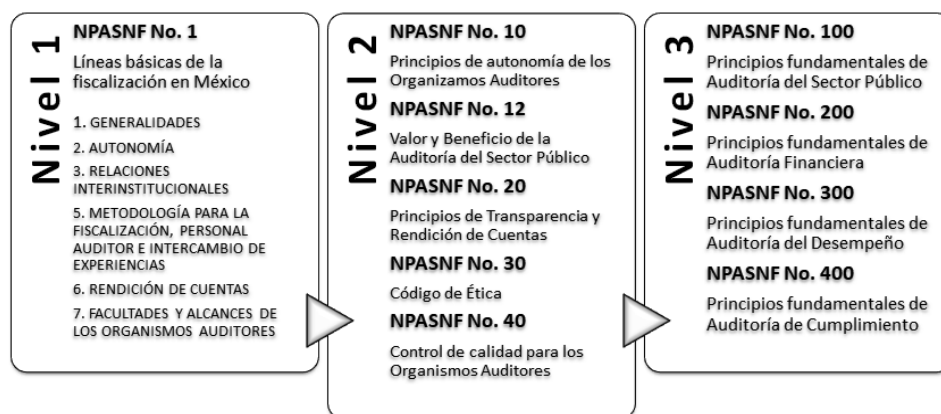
Nivel 1

NPASNF No. 1

Líneas básicas de la fiscalización en México

1. GENERALIDADES

2. AUTONOMÍA

3. RELACIONES INTERINSTITUCIONALES

5. METODOLOGÍA PARA LA FISCALIZACIÓN, PERSONAL AUDITOR E INTERCAMBIO DE EXPERIENCIAS

6. RENDICIÓN DE CUENTAS

7. FACULTADES Y ALCANCES DE LOS ORGANISMOS AUDITORES

Nivel 2

NPASNF No. 10

Principios de autonomía de los Organizamos Auditores

NPASNF No. 12

Valor y Beneficio de la Auditoría del Sector Público

NPASNF No. 20

Principios de Transparencia y Rendición de Cuentas

NPASNF No. 30

Código de Ética

NPASNF No. 40

Control de calidad para los Organismos Auditores

Nivel 3

NPASNF No. 100

Principios fundamentales de Auditoría del Sector Público

NPASNF No. 200

Principios fundamentales de Auditoría Financiera

NPASNF No. 300

Principios fundamentales de Auditoría del Desempeño

NPASNF No. 400

Principios fundamentales de Auditoría de Cumplimiento